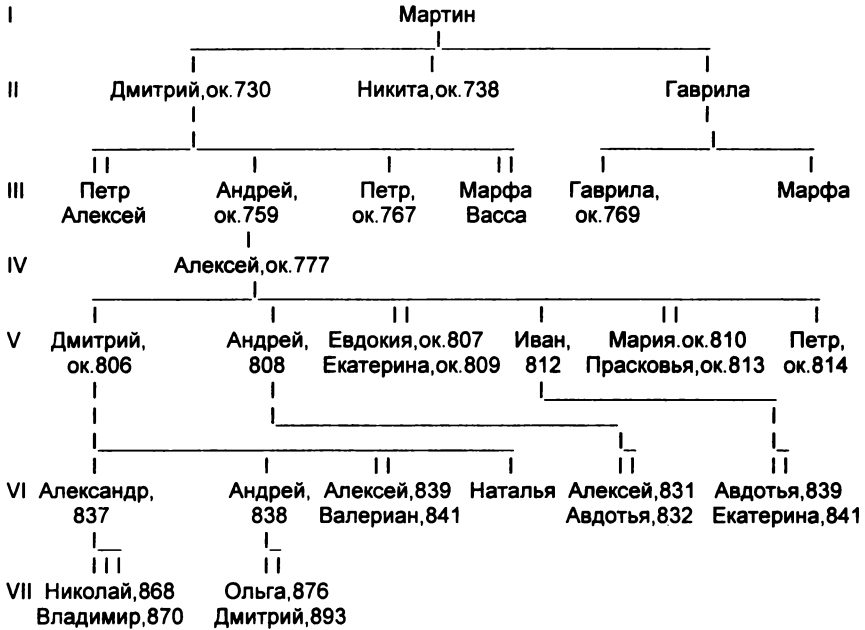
I Мартин

II Дмитрий,ок.730 Никита,ок.738 Гаврила

III Петр Алексей Андрей, ок.759 Петр, ок.767 Марфа Васса Гаврила, ок.769 Марфа

IV Алексей,ок.777

V Дмитрий, ок.806 Андрей, 808 Евдокия,ок.807 Екатерина,ок.809 Иван, 812 Мария.ок.810 Прасковья,ок.813 Петр, ок.814

VI Александр, 837 Андрей, 838 Алексей,839 Валериан,841 Наталья Алексей,831 Авдотья,832 Авдотья,839 Екатерина,841

VII Николай,868 Владимир,870 Ольга,876 Дмитрий,893